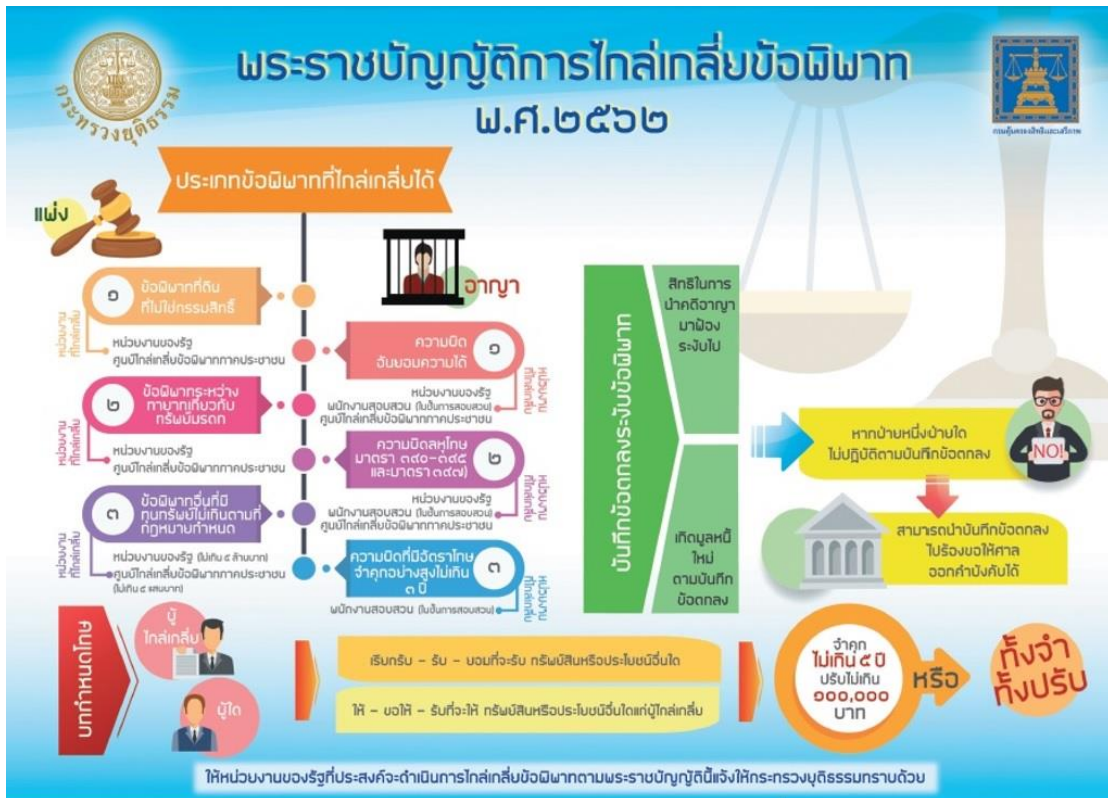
กระทรวงยุติธรรม

พระราชบัญญัติการไกล่เกลี่ยข้อพิพาท พ.ศ.๒๕๖๒

กรมคุ้มครองสิทธิและเสรีภาพ

ประเภทข้อพิพาทที่ไกล่เกลี่ยได้

แพ่ง

อาญา

๑ ข้อพิพาทที่ดินที่ไม่ใช่กรรมสิทธิ์

หน่วยงานที่ไกล่เกลี่ย

หน่วยงานของรัฐ
ศูนย์ไกล่เกลี่ยข้อพิพาทภาคประชาชน

๑ ความผิดอันยอมความได้

หน่วยงานที่ไกล่เกลี่ย

หน่วยงานของรัฐ
พนักงานสอบสวน (ในชั้นการสอบสวน)
ศูนย์ไกล่เกลี่ยข้อพิพาทภาคประชาชน

๒ ข้อพิพาทระหว่างทายาทเกี่ยวกับทรัพย์มรดก

หน่วยงานที่ไกล่เกลี่ย

หน่วยงานของรัฐ
ศูนย์ไกล่เกลี่ยข้อพิพาทภาคประชาชน

๒ ความผิดลหุโทษ มาตรา ๓๙๐-๓๙๕ และมาตรา ๓๙๗

หน่วยงานที่ไกล่เกลี่ย

หน่วยงานของรัฐ
พนักงานสอบสวน (ในชั้นการสอบสวน)
ศูนย์ไกล่เกลี่ยข้อพิพาทภาคประชาชน

๓ ข้อพิพาทอื่นที่มีทุนทรัพย์ไม่เกินตามที่กฎหมายกำหนด

หน่วยงานที่ไกล่เกลี่ย

หน่วยงานของรัฐ (ไม่เกิน ๕ ล้านบาท)
ศูนย์ไกล่เกลี่ยข้อพิพาทภาคประชาชน (ไม่เกิน ๕ แสนบาท)

๓ ความผิดที่มีอัตราโทษจำคุกอย่างสูงไม่เกิน ๓ ปี

หน่วยงานที่ไกล่เกลี่ย

พนักงานสอบสวน (ในชั้นการสอบสวน)

บันทึกข้อตกลงระงับข้อพิพาท

สิทธิในการนำคดีอาญามาฟ้องระงับไป

เกิดมูลหนี้ใหม่ตามบันทึกข้อตกลง

หากฝ่ายหนึ่งฝ่ายใดไม่ปฏิบัติตามบันทึกข้อตกลง

NO!

สามารถนำบันทึกข้อตกลงไปร้องขอให้ศาลออกคำบังคับได้

บทกำหนดโทษ

ผู้ไกล่เกลี่ย

ผู้ใด

เรียกรับ - รับ - ยอมที่จะรับ ทรัพย์สินหรือประโยชน์อื่นใด

ให้ - ขอให้ - รับที่จะให้ ทรัพย์สินหรือประโยชน์อื่นใดแก่ผู้ไกล่เกลี่ย

จำคุก ไม่เกิน ๕ ปี ปรับไม่เกิน ๑๐๐,๐๐๐ บาท

หรือ

ทั้งจำทั้งปรับ

ให้หน่วยงานของรัฐที่ประสงค์จะดำเนินการไกล่เกลี่ยข้อพิพาทตามพระราชบัญญัตินี้แจ้งให้กระทรวงยุติธรรมทราบด้วย